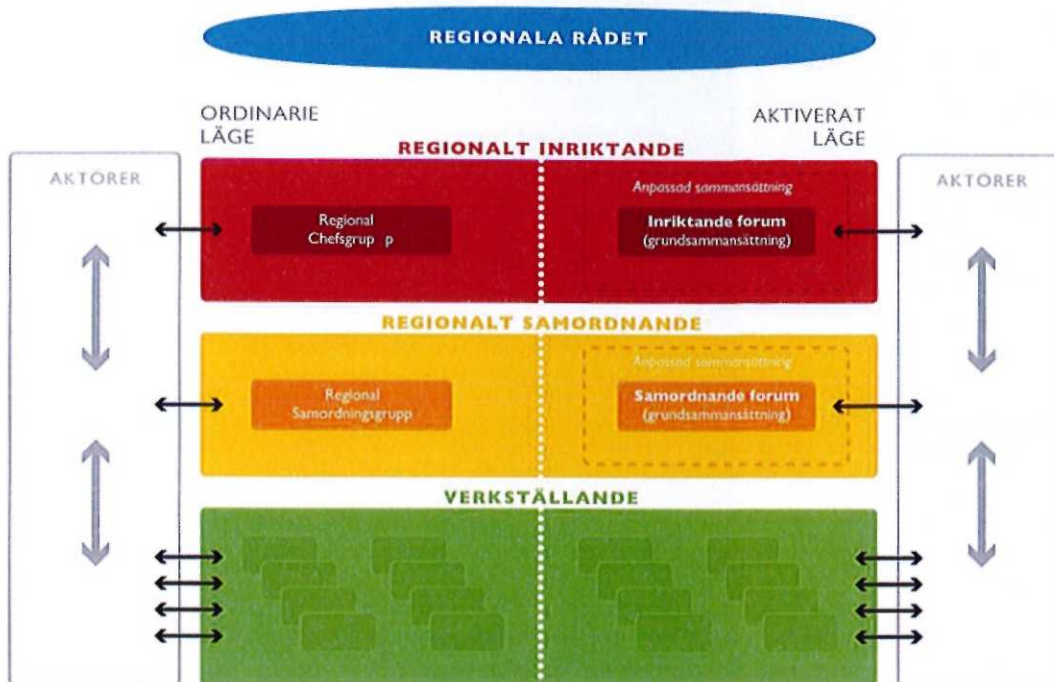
REGIONALA RÅDET

ORDINARIE LÄGE

AKTIVERAT LÄGE

REGIONALT INRIKTANDE

AKTORER

AKTORER

Regional Chefsgrup p

Anpassad sammansättning

Inriktande forum (grundsammansättning)

REGIONALT SAMORDNANDE

Regional Samordningsgrupp

Anpassad sammansättning

Samordnande forum (grundsammansättning)

VERKSTÄLLANDE